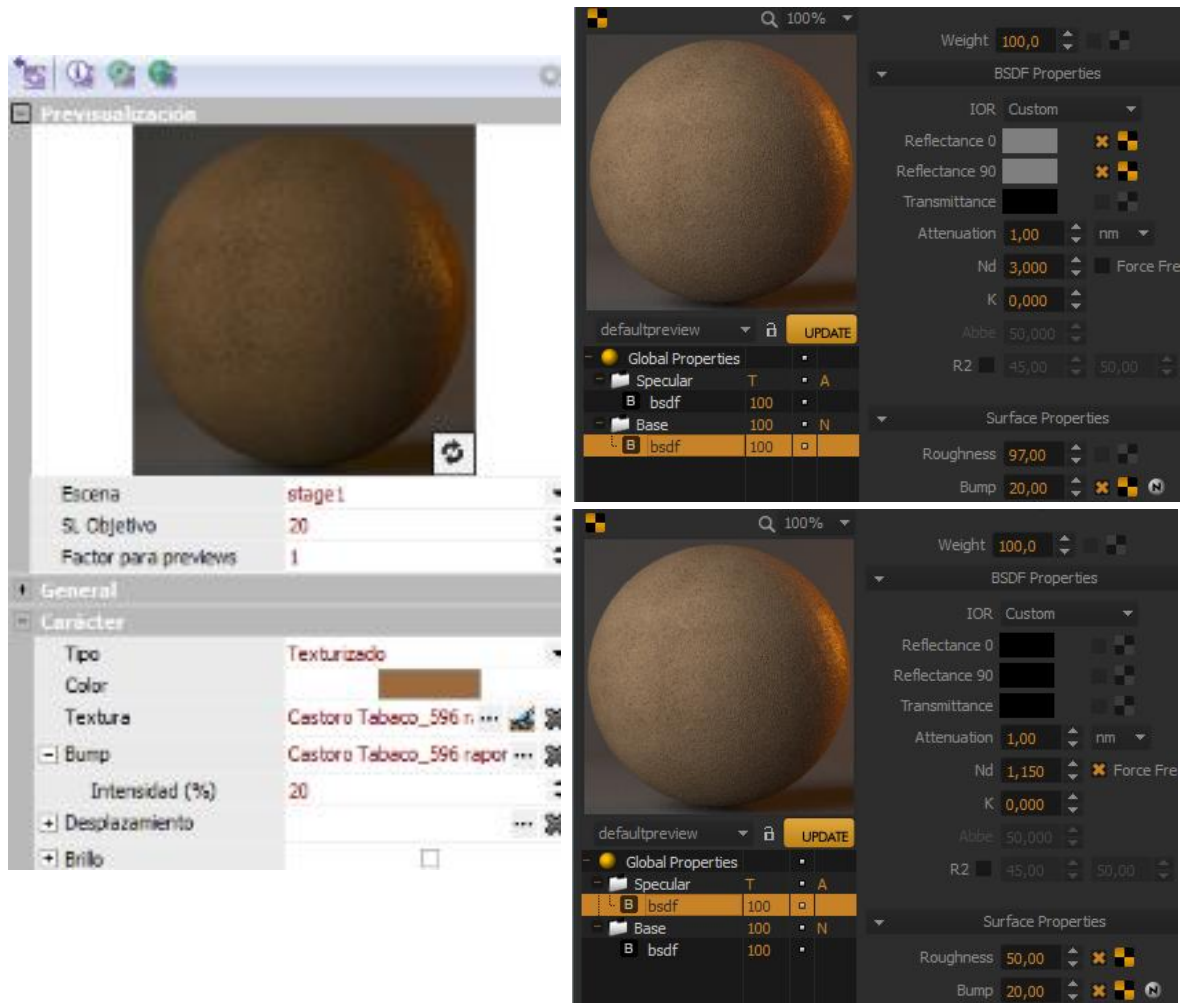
Previsualización

Escena | stage1
SL Objetivo | 20
Factor para previews | 1

General
Carácter

Tipo | Texturizado
Color
Textura | Castoro Tabaco_596 r ...
Bump | Castoro Tabaco_596 rapor ...
Intensidad (%) | 20
Desplazamiento | ...
Brillo

100%
defaultpreview
UPDATE
Global Properties
Specular T A
B bsdf 100
Base 100 N
B bsdf 100

Weight 100,0
BSDF Properties
IOR Custom
Reflectance 0
Reflectance 90
Transmittance
Attenuation 1,00 nm
Nd 3,000 Force Fre
K 0,000
Abbe 50,000
R2 45,00 50,00
Surface Properties
Roughness 97,00
Bump 20,00

100%
defaultpreview
UPDATE
Global Properties
Specular T A
B bsdf 100
Base 100 N
B bsdf 100

Weight 100,0
BSDF Properties
IOR Custom
Reflectance 0
Reflectance 90
Transmittance
Attenuation 1,00 nm
Nd 1,150 Force Fre
K 0,000
Abbe 50,000
R2 45,00 50,00
Surface Properties
Roughness 50,00
Bump 20,00